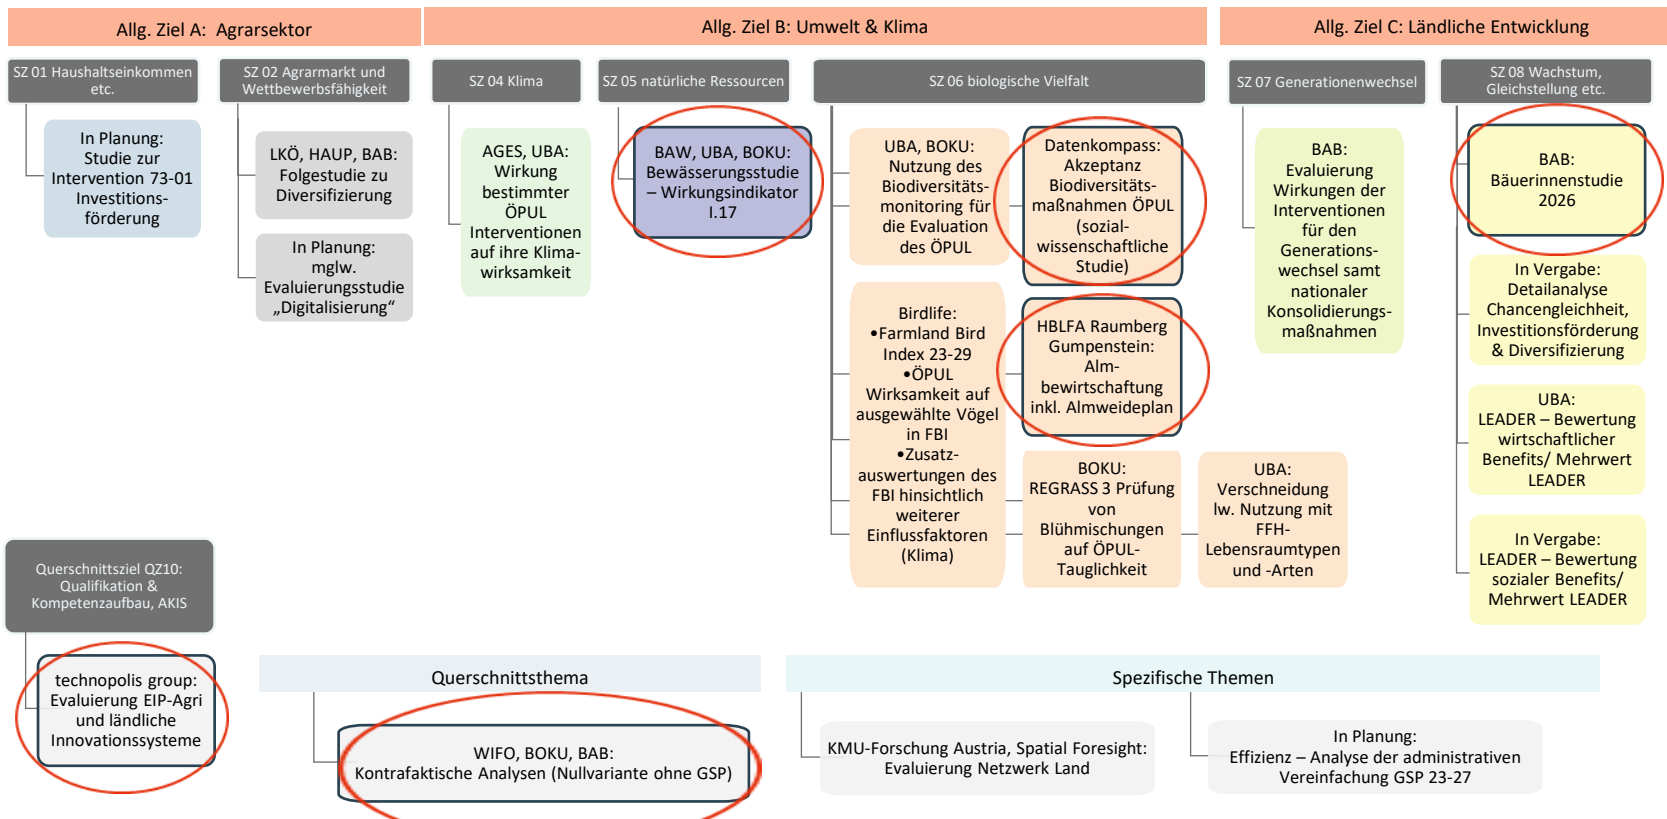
Allg. Ziel A: Agrarsektor

Allg. Ziel B: Umwelt & Klima

Allg. Ziel C: Ländliche Entwicklung

SZ 01 Haushaltseinkommen etc.

In Planung: Studie zur Intervention 73-01 Investitionsförderung

SZ 02 Agrarmarkt und Wettbewerbsfähigkeit

LKÖ, HAUP, BAB: Folgestudie zu Diversifizierung

In Planung: mglw. Evaluierungsstudie „Digitalisierung"

SZ 04 Klima

AGES, UBA: Wirkung bestimmter ÖPUL Interventionen auf ihre Klimawirksamkeit

SZ 05 natürliche Ressourcen

BAW, UBA, BOKU: Bewässerungsstudie – Wirkungsindikator I.17

SZ 06 biologische Vielfalt

UBA, BOKU: Nutzung des Biodiversitätsmonitoring für die Evaluation des ÖPUL

Datenkompass: Akzeptanz Biodiversitätsmaßnahmen ÖPUL (sozialwissenschaftliche Studie)

Birdlife:
•Farmland Bird Index 23-29
•ÖPUL Wirksamkeit auf ausgewählte Vögel in FBI
•Zusatzauswertungen des FBI hinsichtlich weiterer Einflussfaktoren (Klima)

HBLFA Raumberg Gumpenstein: Almbewirtschaftung inkl. Almweideplan

BOKU: REGRASS 3 Prüfung von Blühmischungen auf ÖPUL-Tauglichkeit

UBA: Verschneidung lw. Nutzung mit FFH-Lebensraumtypen und -Arten

SZ 07 Generationenwechsel

BAB: Evaluierung Wirkungen der Interventionen für den Generationswechsel samt nationaler Konsolidierungsmaßnahmen

SZ 08 Wachstum, Gleichstellung etc.

BAB: Bäuerinnenstudie 2026

In Vergabe: Detailanalyse Chancengleichheit, Investitionsförderung & Diversifizierung

UBA: LEADER – Bewertung wirtschaftlicher Benefits/ Mehrwert LEADER

In Vergabe: LEADER – Bewertung sozialer Benefits/ Mehrwert LEADER

Querschnittsziel QZ10: Qualifikation & Kompetenzaufbau, AKIS

technopolis group: Evaluierung EIP-Agri und ländliche Innovationssysteme

Querschnittsthema

WIFO, BOKU, BAB: Kontrafaktische Analysen (Nullvariante ohne GSP)

Spezifische Themen

KMU-Forschung Austria, Spatial Foresight: Evaluierung Netzwerk Land

In Planung: Effizienz – Analyse der administrativen Vereinfachung GSP 23-27